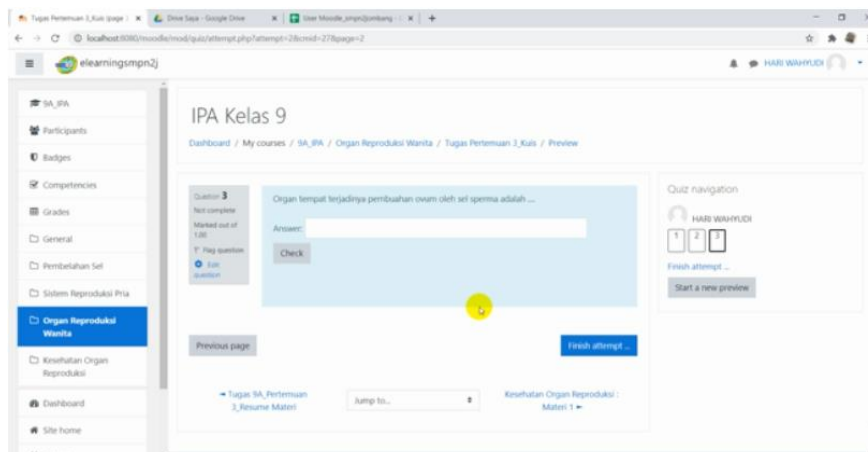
Tugas Pertemuan 3_Kuis (page | ×
Drive Saya - Google Drive ×
User Moodle_smpn2jombang - | ×
+

localhost:8080/moodle/mod/quiz/attempt.php?attempt=28&cmid=27&page=2

elearningsmpn2j

HARI WAHYUDI

9A_IPA
Participants
Badges
Competencies
Grades
General
Pembelahan Sel
Sistem Reproduksi Pria
Organ Reproduksi Wanita
Kesehatan Organ Reproduksi
Dashboard
Site home

IPA Kelas 9

Dashboard / My courses / 9A_IPA / Organ Reproduksi Wanita / Tugas Pertemuan 3_Kuis / Preview

Question 3
Not complete
Marked out of 1.00
Flag question
Edit question

Organ tempat terjadinya pembuahan ovum oleh sel sperma adalah ...

Answer:

Check

Previous page

Finish attempt ...

Quiz navigation

HARI WAHYUDI

1 2 3

Finish attempt ...

Start a new preview

◄ Tugas 9A_Pertemuan 3_Resume Materi

Jump to...

Kesehatan Organ Reproduksi : Materi 1 ►